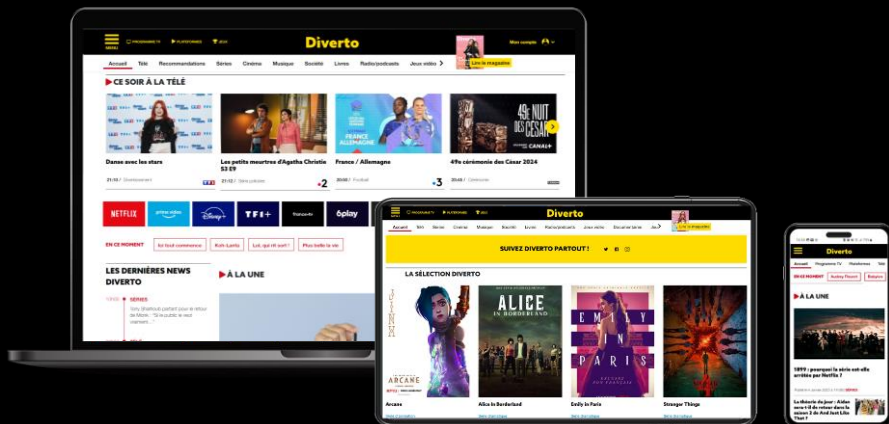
MENU PROGRAMME TV PLATEFORMES JEU

Diverto

Mon compte

Lire le magazine

Accueil Télé Recommandations Séries Cinéma Musique Société Livres Radio/podcasts Jeux vidéo

CE SOIR À LA TÉLÉ

Danse avec les stars

21:10 / Divertissement

Les petits meurtres d'Agatha Christie S3 E9

21:10 / Série policière

France / Allemagne

20:55 / Football

FRANCE ALLEMAGNE

49e cérémonie des César 2024

21:05 / Cérémonie

49E NUIT DES CÉSAR

CANAL+

NETFLIX prime video Disney+ TF1+ france.tv 6play

EN CE MOMENT Ici tout commence Lol, qui rit sort ! Plus belle la vie

LES DERNIÈRES NEWS DIVERTO

SÉRIES

À LA UNE

Diverto

Accueil Télé Séries Cinéma Musique Société Livres Radio/podcasts Jeux vidéo Docs/reportages

Lire le magazine

SUIVEZ DIVERTO PARTOUT !

LA SÉLECTION DIVERTO

ARCANE

ALICE IN BORDERLAND

EMILY IN PARIS

Arcane

Alice in Borderland

Emily in Paris

Stranger Things

Diverto

Accueil Programme TV Plateformes Télé

EN CE MOMENT Audrey Fleurot Bézier

À LA UNE

1899 : pourquoi la série est-elle arrêtée par Netflix ?

La théorie du jour : Aiden sera-t-il de retour dans la saison 2 de And Just Like That ?